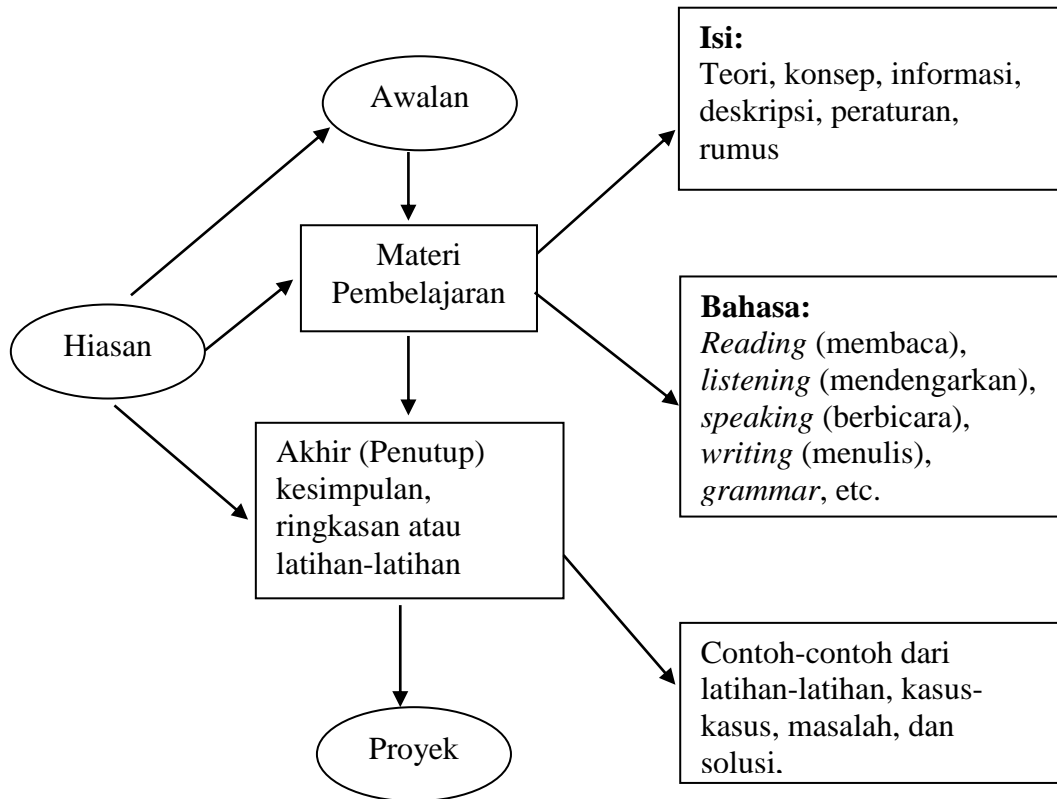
Awalan

Materi Pembelajaran

Hiasan

Akhir (Penutup) kesimpulan, ringkasan atau latihan-latihan

Proyek

**Isi:**
Teori, konsep, informasi, deskripsi, peraturan, rumus

**Bahasa:**
*Reading* (membaca), *listening* (mendengarkan), *speaking* (berbicara), *writing* (menulis), *grammar*, etc.

Contoh-contoh dari latihan-latihan, kasus-kasus, masalah, dan solusi.